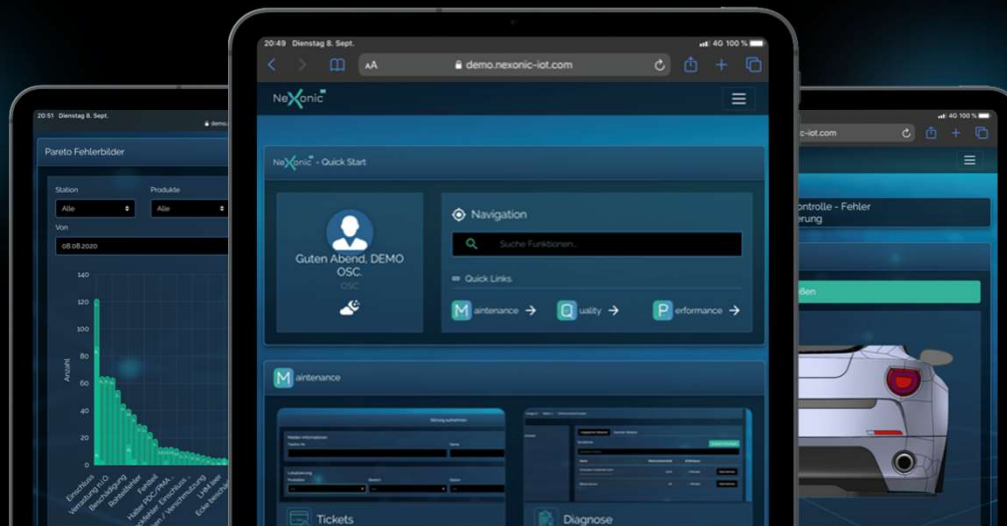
20:51 Dienstag 8. Sept.

demo

Pareto Fehlerbilder

Station

Alle

Produkte

Alle

Von

08.08.2020

140

120

100

80

60

40

20

0

Anzahl

Einschluss

Verzahnung n.i.O.

Beschädigung

Rohteilfehler

Fehler

Halter POC/PMA

Fehler Einschluss

Verschmutzung

LHM leer

Ecke beschädigt

20:49 Dienstag 8. Sept.

4G 100 %

AA

demo.nexonic-iot.com

NeXonic

NeXonic - Quick Start

Guten Abend, DEMO OSC.

OSC

Navigation

Suche Funktionen...

Quick Links

M aintenance →

Q uality →

P erformance →

M aintenance

Tickets

Diagnose

4G 100 %

c-iot.com

ontrolle - Fehler

erung

ßen